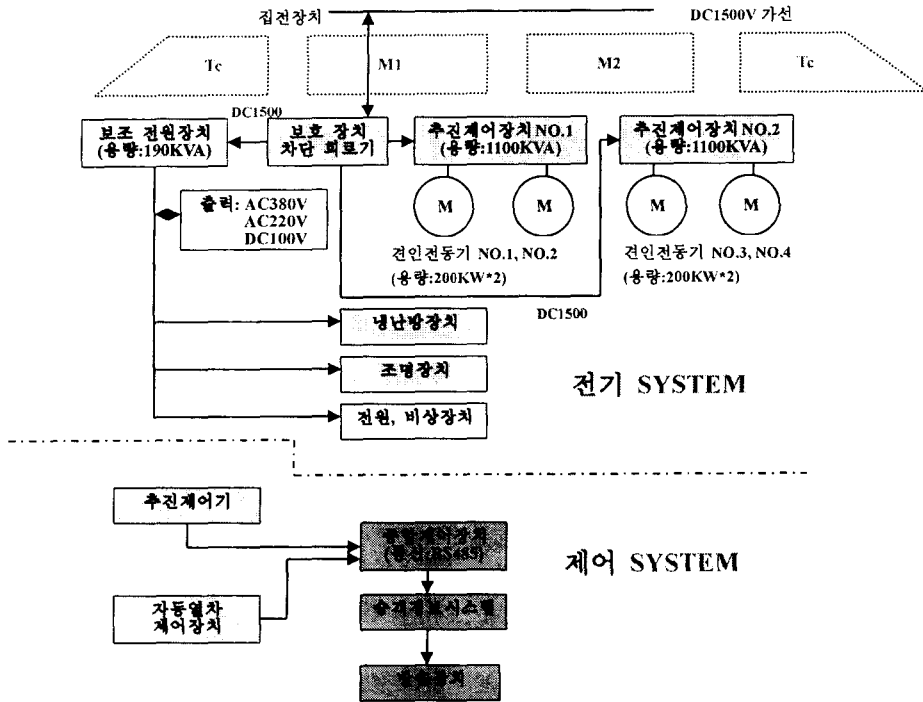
집전장치

DC1500V 가선

Tc

M1

M2

Tc

DC1500

보조 전원장치 (용량:190KVA)

보호 장치 차단 회로기

추진제어장치NO.1 (용량:1100KVA)

추진제어장치NO.2 (용량:1100KVA)

출력: AC380V AC220V DC100V

M

M

M

M

견인전동기 NO.1, NO.2 (용량:200KW*2)

견인전동기 NO.3, NO.4 (용량:200KW*2)

DC1500

냉난방장치

조명장치

전원, 비상장치

전기 SYSTEM

추진제어기

자동열차 제어장치

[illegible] (통신:RS485)

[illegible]

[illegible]

제어 SYSTEM